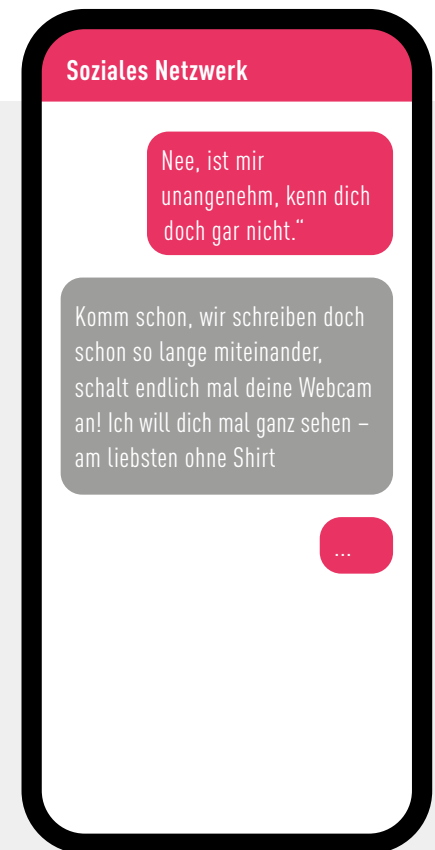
Soziales Netzwerk

Nee, ist mir unangenehm, kenn dich doch gar nicht.“

Komm schon, wir schreiben doch schon so lange miteinander, schalt endlich mal deine Webcam an! Ich will dich mal ganz sehen – am liebsten ohne Shirt

...